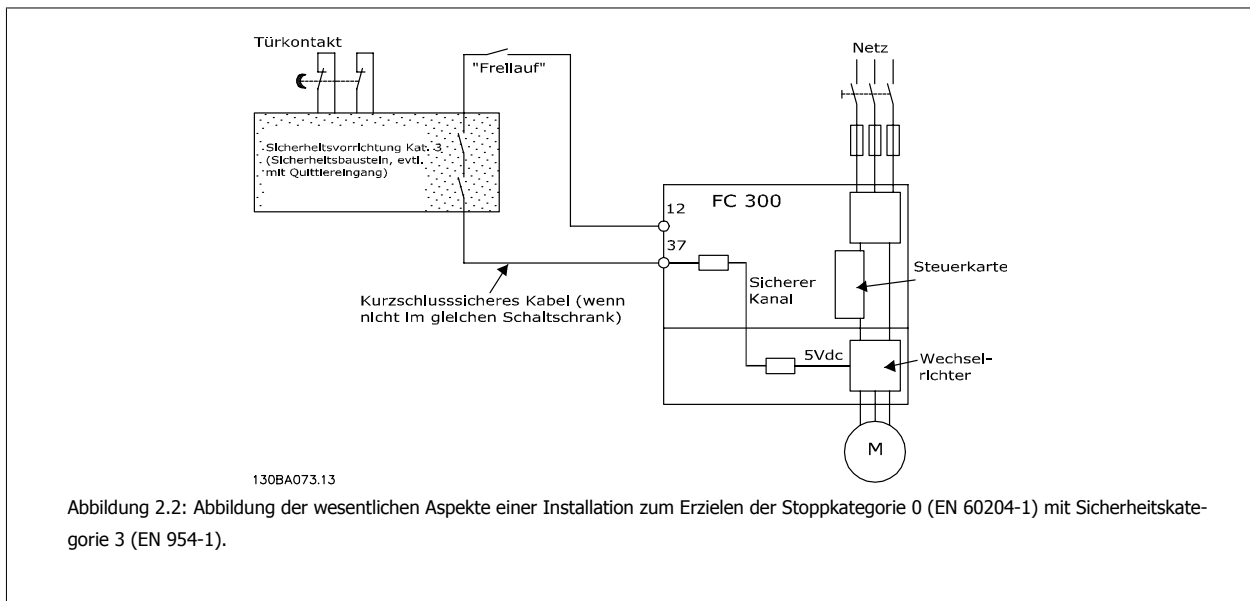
Türkontakt

"Freilauf"

Netz

Sicherheitsvorrichtung Kat. 3 (Sicherheitsbaustein, evtl. mit Quittiereingang)

FC 300

12

37

Steuerkarte

Sicherer Kanal

Kurzschlusssicheres Kabel (wenn nicht im gleichen Schaltschrank)

5Vdc

Wechselrichter

M

130BA073.13

Abbildung 2.2: Abbildung der wesentlichen Aspekte einer Installation zum Erzielen der Stoppkategorie 0 (EN 60204-1) mit Sicherheitskategorie 3 (EN 954-1).